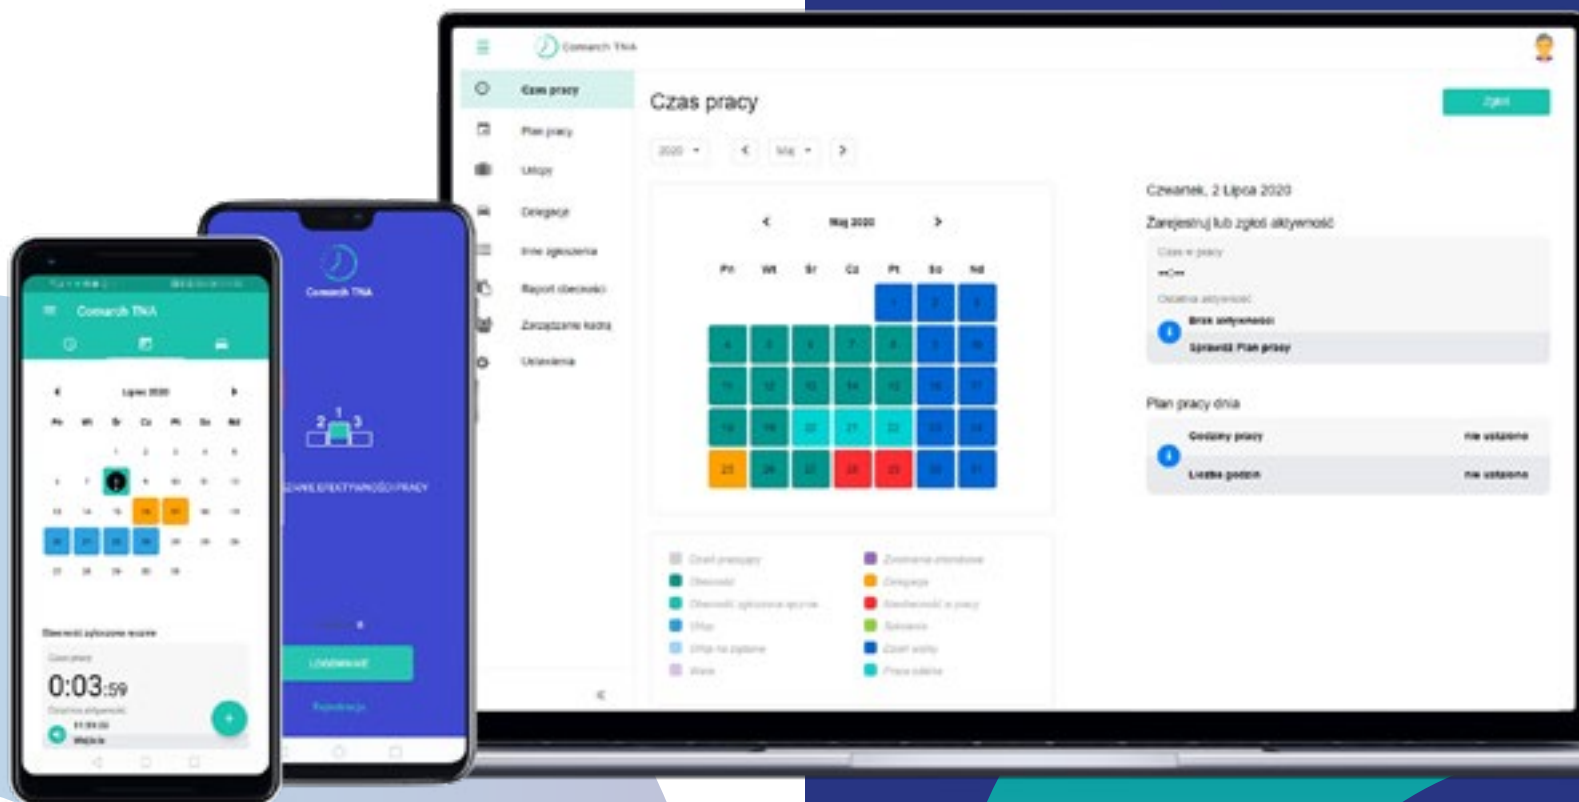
Comarch TNA

Czas pracy
Plan pracy
Urlopy
Delegacje
Inne zgłoszenia
Raport obecności
Zarządzanie kadrą
Ustawienia

Czas pracy

Zgłoś

2020
Maj

Maj 2020

| Pn | Wt | Śr | Cz | Pt | So | Nd |
|---|---|---|---|---|---|---|
| | | | | 1 | 2 | 3 |
| 4 | 5 | 6 | 7 | 8 | 9 | 10 |
| 11 | 12 | 13 | 14 | 15 | 16 | 17 |
| 18 | 19 | 20 | 21 | 22 | 23 | 24 |
| 25 | 26 | 27 | 28 | 29 | 30 | 31 |

Czwartek, 2 Lipca 2020
Zarejestruj lub zgłoś aktywność
Czas w pracy
--:--
Ostatnia aktywność
Brak aktywności
Sprawdź Plan pracy

Plan pracy dnia
Godziny pracy nie ustalone
Liczba godzin nie ustalone

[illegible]

Comarch TNA
Lipiec 2020
Pn Wt Śr Cz Pt So Nd
Obecność zgłoszona ręcznie
Czas pracy
0:03:59
Ostatnia aktywność
Wejście

Comarch TNA
BADANIE EFEKTYWNOŚCI PRACY
LOGOWANIE
Rejestracja